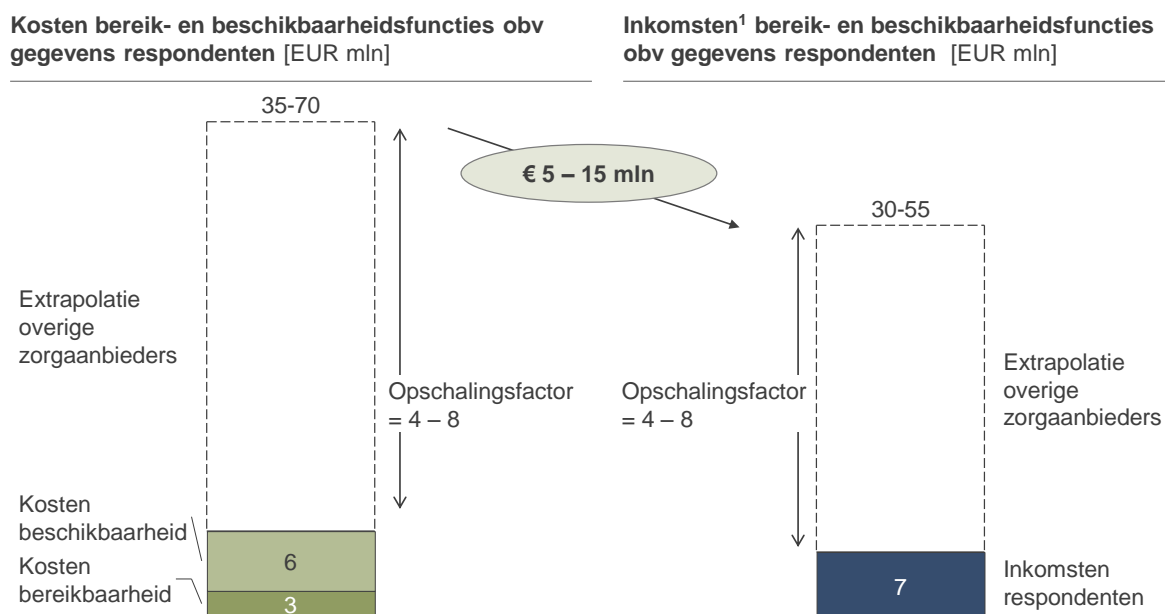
**Kosten bereik- en beschikbaarheidsfuncties obv gegevens respondenten** [EUR mln]

**Inkomsten$^1$ bereik- en beschikbaarheidsfuncties obv gegevens respondenten** [EUR mln]

35-70

€ 5 – 15 mln

30-55

Extrapolatie overige zorgaanbieders

Opschalingsfactor = 4 – 8

Opschalingsfactor = 4 – 8

Extrapolatie overige zorgaanbieders

Kosten beschikbaarheid

6

Kosten bereikbaarheid

3

7

Inkomsten respondenten